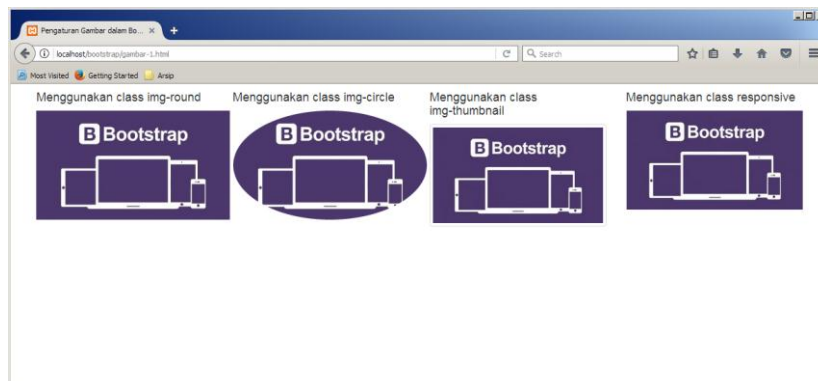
Pengaturan Gambar dalam Bo... ×

localhost/bootstrap/gambar-1.html

Search

Most Visited Getting Started Arsip

Menggunakan class img-round

B Bootstrap

Menggunakan class img-circle

B Bootstrap

Menggunakan class img-thumbnail

B Bootstrap

Menggunakan class responsive

B Bootstrap